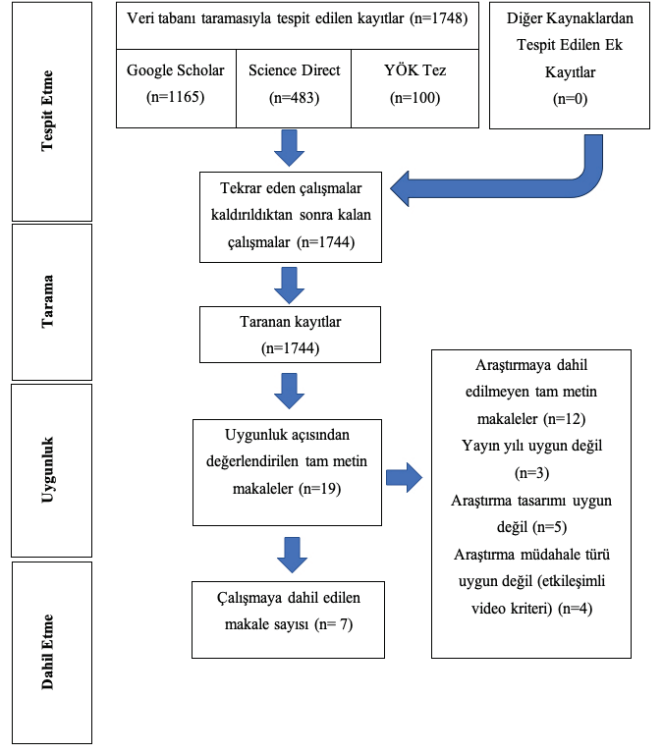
Tespit Etme

Veri tabanı taramasıyla tespit edilen kayıtlar (n=1748)

Google Scholar (n=1165)

Science Direct (n=483)

YÖK Tez (n=100)

Diğer Kaynaklardan Tespit Edilen Ek Kayıtlar (n=0)

Tekrar eden çalışmalar kaldırıldıktan sonra kalan çalışmalar (n=1744)

Tarama

Taranan kayıtlar (n=1744)

Uygunluk

Uygunluk açısından değerlendirilen tam metin makaleler (n=19)

Araştırmaya dahil edilmeyen tam metin makaleler (n=12)
Yayın yılı uygun değil (n=3)
Araştırma tasarımı uygun değil (n=5)
Araştırma müdahale türü uygun değil (etkileşimli video kriteri) (n=4)

Dahil Etme

Çalışmaya dahil edilen makale sayısı (n= 7)